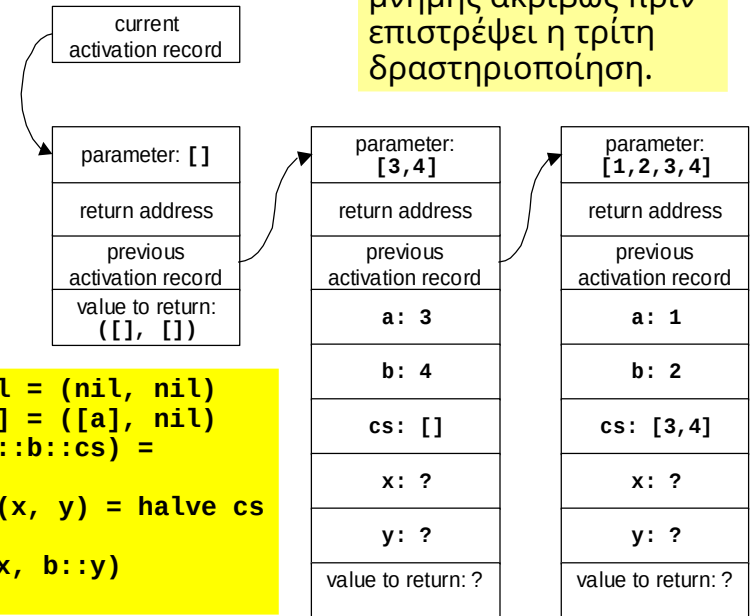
current activation record

μνήμης ακριβώς πριν επιστρέψει η τρίτη δραστηριοποίηση.

| parameter: [] |
|---|
| return address |
| previous activation record |
| value to return: ([], []) |

| parameter: [3,4] |
|---|
| return address |
| previous activation record |
| a: 3 |
| b: 4 |
| cs: [] |
| x: ? |
| y: ? |
| value to return: ? |

| parameter: [1,2,3,4] |
|---|
| return address |
| previous activation record |
| a: 1 |
| b: 2 |
| cs: [3,4] |
| x: ? |
| y: ? |
| value to return: ? |

l = (nil, nil)
] = ([a], nil)
::b::cs) =
(x, y) = halve cs
x, b::y)